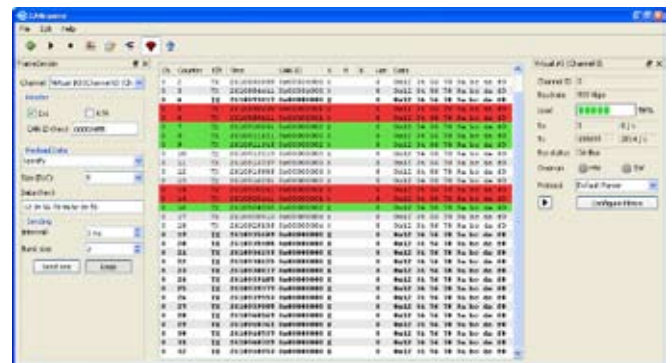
CANsoware

File Edit Help

FrameSender

Channel: Virtual #1 (Channel 0)

Header

Ext

RTR

CAN ID (hex): 00000488

Payload Data

Specify

Size (DLC): 8

Data (hex):

12 34 56 78 9a bc de f0

Sending

Interval: 3 ms

Burst size: 2

Send once

Loop

Ch | Counter | R/T | Time | CAN ID | Len | Data
---|---|---|---|---|---|---
0 | 2 | TX | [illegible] | 0x00000488 | 8 | 0x12 34 56 78 9a bc de f0
0 | 3 | TX | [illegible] | 0x00000488 | 8 | 0x12 34 56 78 9a bc de f0
0 | 4 | TX | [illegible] | 0x00000488 | 8 | 0x12 34 56 78 9a bc de f0

Virtual #1 (Channel 0)

Channel ID: 0

Baudrate: 500 kbps

Load: 98%

Rx: 0

Tx: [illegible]

Bus status: On-Bus

Overrun:

Protocol: Default Parser

Configure filters